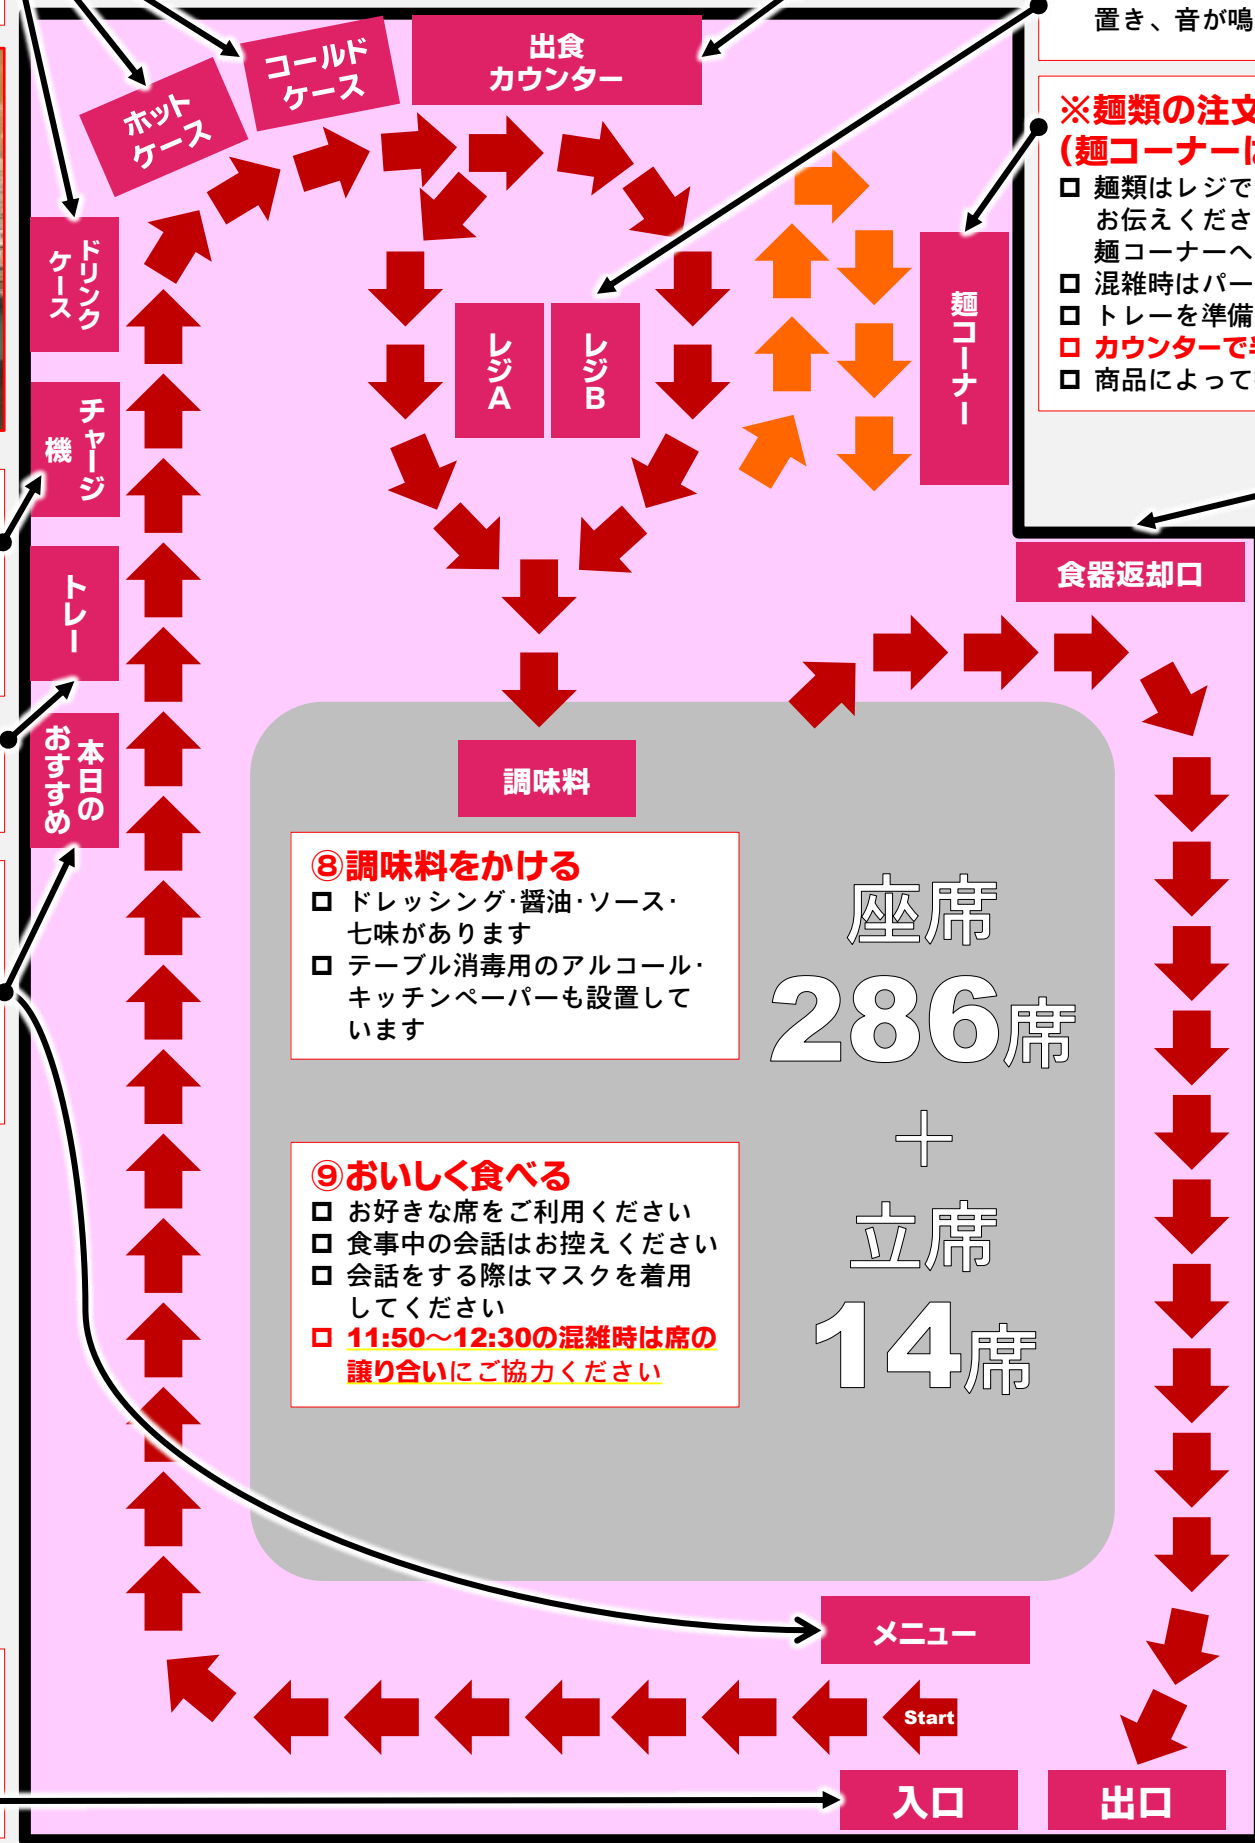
置き、音が鳴

ホットケース

コールドケース

出食カウンター

※麺類の注文
(麺コーナーに
□ 麺類はレジで
お伝えくださ
麺コーナーへ
□ 混雑時はパー
□ トレーを準備
□ カウンターで
□ 商品によって

ドリンクケース

チャージ機

トレー

本日のおすすめ

レジA

レジB

麺コーナー

食器返却口

調味料

⑧調味料をかける
□ ドレッシング･醤油･ソース･七味があります
□ テーブル消毒用のアルコール･キッチンペーパーも設置しています

座席
286席
＋
立席
14席

⑨おいしく食べる
□ お好きな席をご利用ください
□ 食事中の会話はお控えください
□ 会話をする際はマスクを着用してください
□ 11:50～12:30の混雑時は席の譲り合いにご協力ください

メニュー

Start

入口

出口